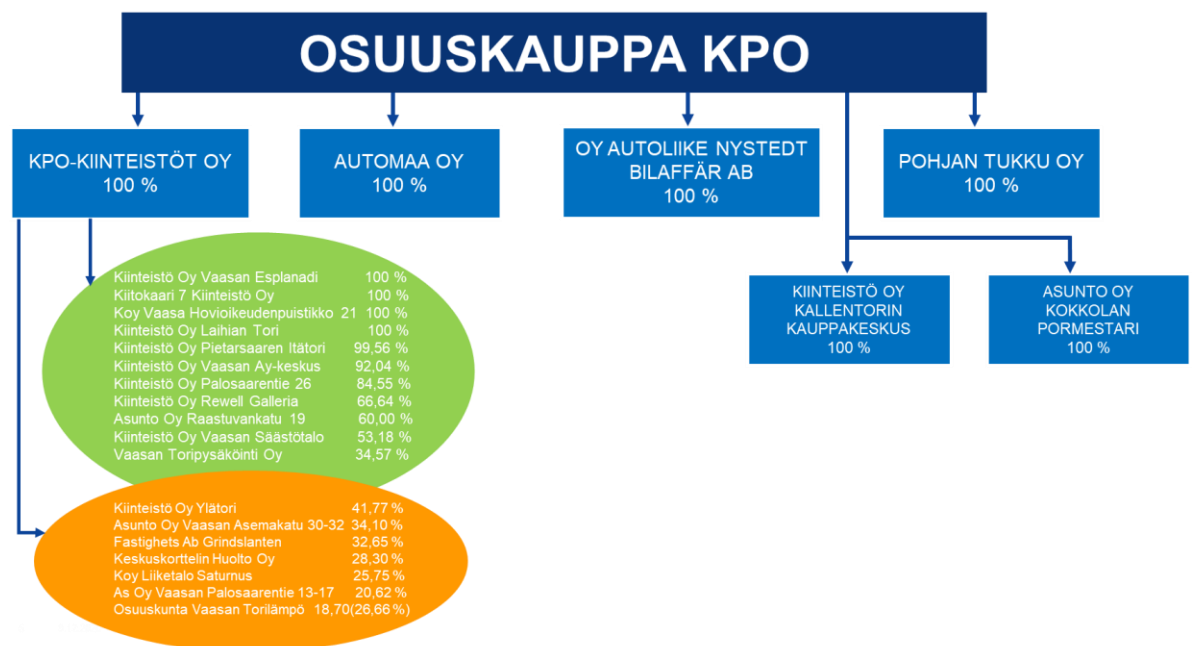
OSUUSKAUPPA KPO

KPO-KIINTEISTÖT OY
100 %

AUTOMAA OY
100 %

OY AUTOLIIKE NYSTEDT BILAFFÄR AB
100 %

POHJAN TUKKU OY
100 %

Kiinteistö Oy Vaasan Esplanadi 100 %
Kiitokaari 7 Kiinteistö Oy 100 %
Koy Vaasa Hovioikeudenpuistikko 21 100 %
Kiinteistö Oy Laihian Tori 100 %
Kiinteistö Oy Pietarsaaren Itätori 99,56 %
Kiinteistö Oy Vaasan Ay-keskus 92,04 %
Kiinteistö Oy Palosaarentie 26 84,55 %
Kiinteistö Oy Rewell Galleria 66,64 %
Asunto Oy Raastuvankatu 19 60,00 %
Kiinteistö Oy Vaasan Säästötalo 53,18 %
Vaasan Toripysäköinti Oy 34,57 %

KIINTEISTÖ OY KALLENTORIN KAUPPAKESKUS
100 %

ASUNTO OY KOKKOLAN PORMESTARI
100 %

Kiinteistö Oy Ylätori 41,77 %
Asunto Oy Vaasan Asemakatu 30-32 34,10 %
Fastighets Ab Grindslanten 32,65 %
Keskuskorttelin Huolto Oy 28,30 %
Koy Liiketalo Saturnus 25,75 %
As Oy Vaasan Palosaarentie 13-17 20,62 %
Osuuskunta Vaasan Torilämpö 18,70(26,66 %)